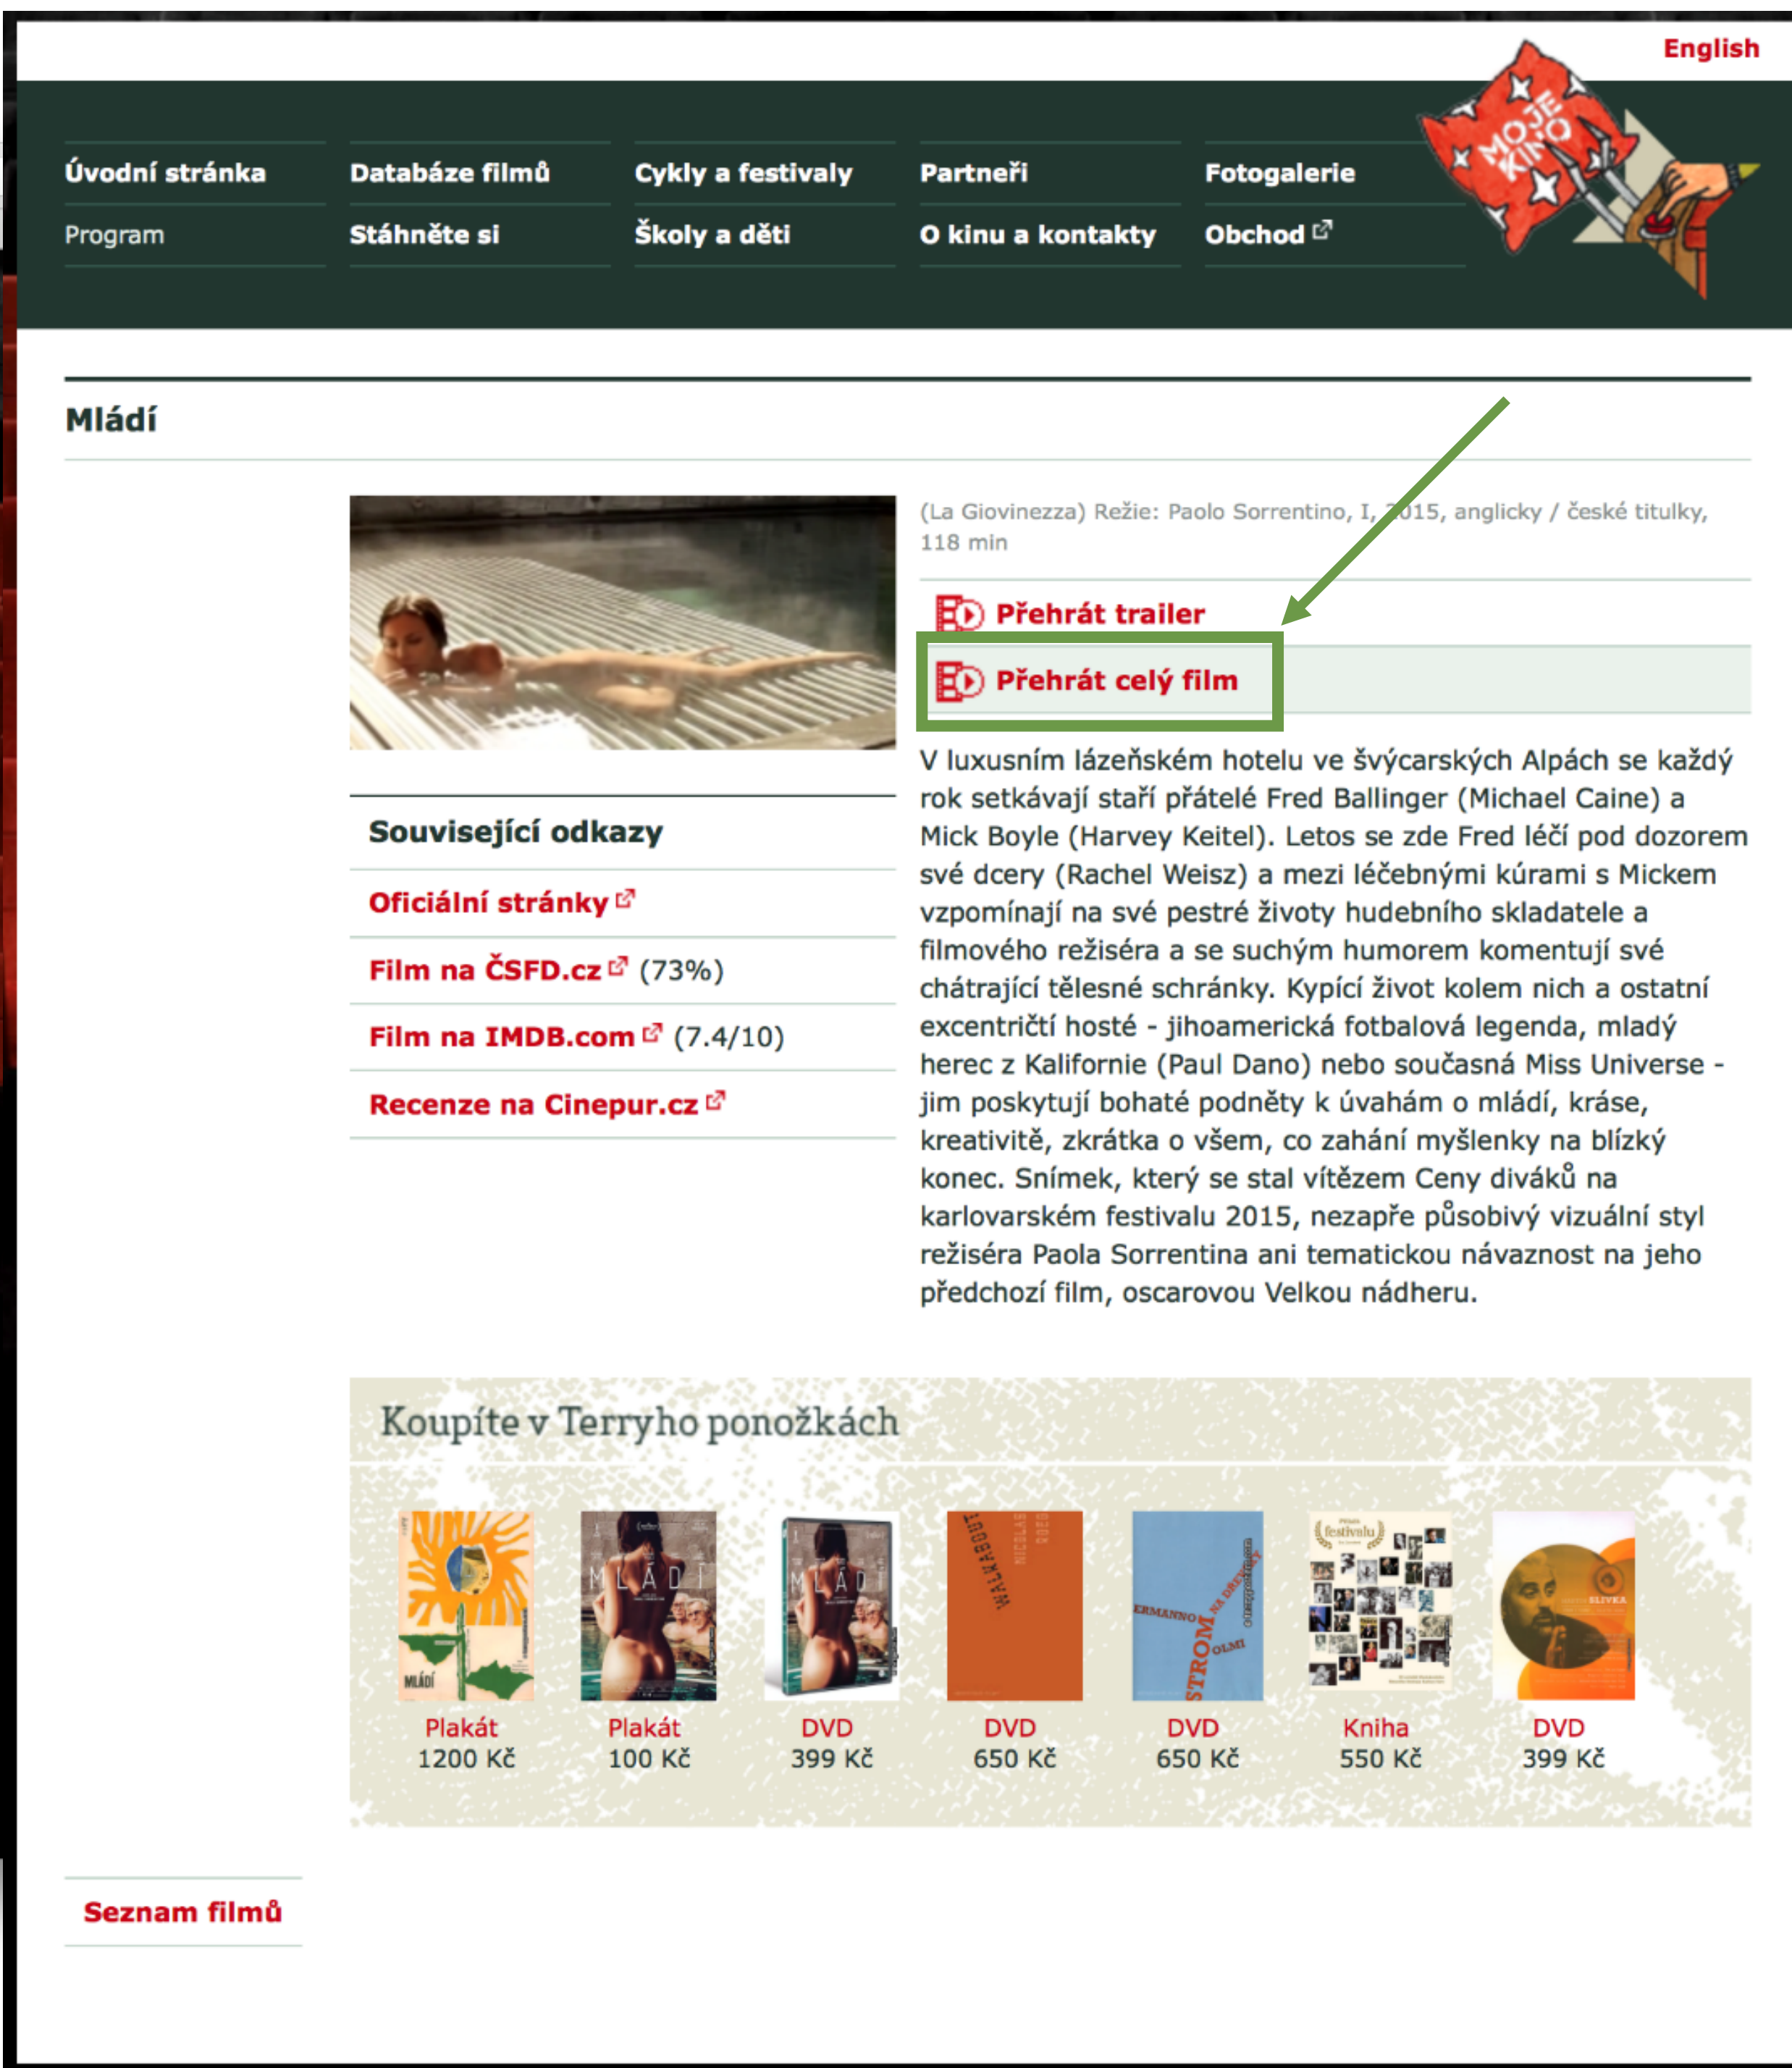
English

MOJE KINO

Úvodní stránka
Databáze filmů
Cykly a festivaly
Partneři
Fotogalerie
Program
Stáhněte si
Školy a děti
O kinu a kontakty
Obchod

Mládí

(La Giovinezza) Režie: Paolo Sorrentino, I, 2015, anglicky / české titulky, 118 min

Přehrát trailer

Přehrát celý film

V luxusním lázeňském hotelu ve švýcarských Alpách se každý rok setkávají staří přátelé Fred Ballinger (Michael Caine) a Mick Boyle (Harvey Keitel). Letos se zde Fred léčí pod dozorem své dcery (Rachel Weisz) a mezi léčebnými kúrami s Mickem vzpomínají na své pestré životy hudebního skladatele a filmového režiséra a se suchým humorem komentují své chátrající tělesné schránky. Kypící život kolem nich a ostatní excentričtí hosté - jihoamerická fotbalová legenda, mladý herec z Kalifornie (Paul Dano) nebo současná Miss Universe - jim poskytují bohaté podněty k úvahám o mládí, kráse, kreativitě, zkrátka o všem, co zahání myšlenky na blízký konec. Snímek, který se stal vítězem Ceny diváků na karlovarském festivalu 2015, nezapře působivý vizuální styl režiséra Paola Sorrentina ani tematickou návaznost na jeho předchozí film, oscarovou Velkou nádheru.

Související odkazy

Oficiální stránky

Film na ČSFD.cz (73%)

Film na IMDB.com (7.4/10)

Recenze na Cinepur.cz

Koupíte v Terryho ponožkách

MLÁDÍ
Plakát
1200 Kč

MLÁDÍ
Plakát
100 Kč

MLÁDÍ
DVD
399 Kč

WALKABOUT NICOLAS ROEG
DVD
650 Kč

ERMANNO OLMI STROM NA DŘEVÁKY
DVD
650 Kč

festivalu
Kniha
550 Kč

SLÍVKA
DVD
399 Kč

Seznam filmů